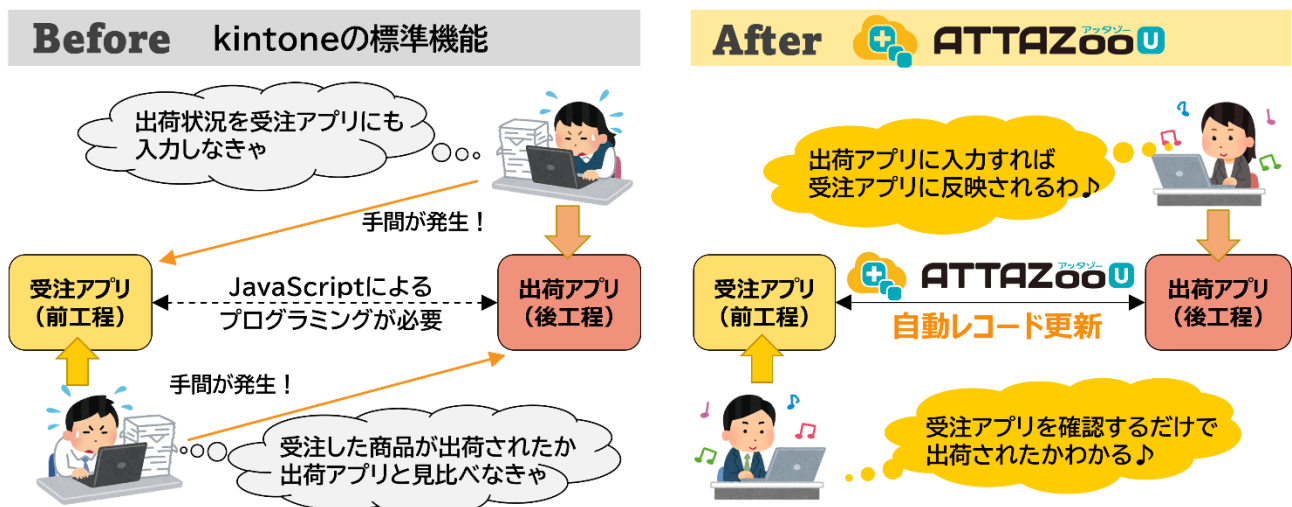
Before kintoneの標準機能

出荷状況を受注アプリにも入力しなきゃ

手間が発生！

受注アプリ
（前工程）

JavaScriptによる
プログラミングが必要

出荷アプリ
（後工程）

手間が発生！

受注した商品が出荷されたか出荷アプリと見比べなきゃ

After ATTAZoo U アッタゾー

出荷アプリに入力すれば受注アプリに反映されるわ♪

受注アプリ
（前工程）

ATTAZoo U アッタゾー

自動レコード更新

出荷アプリ
（後工程）

受注アプリを確認するだけで出荷されたかわかる♪